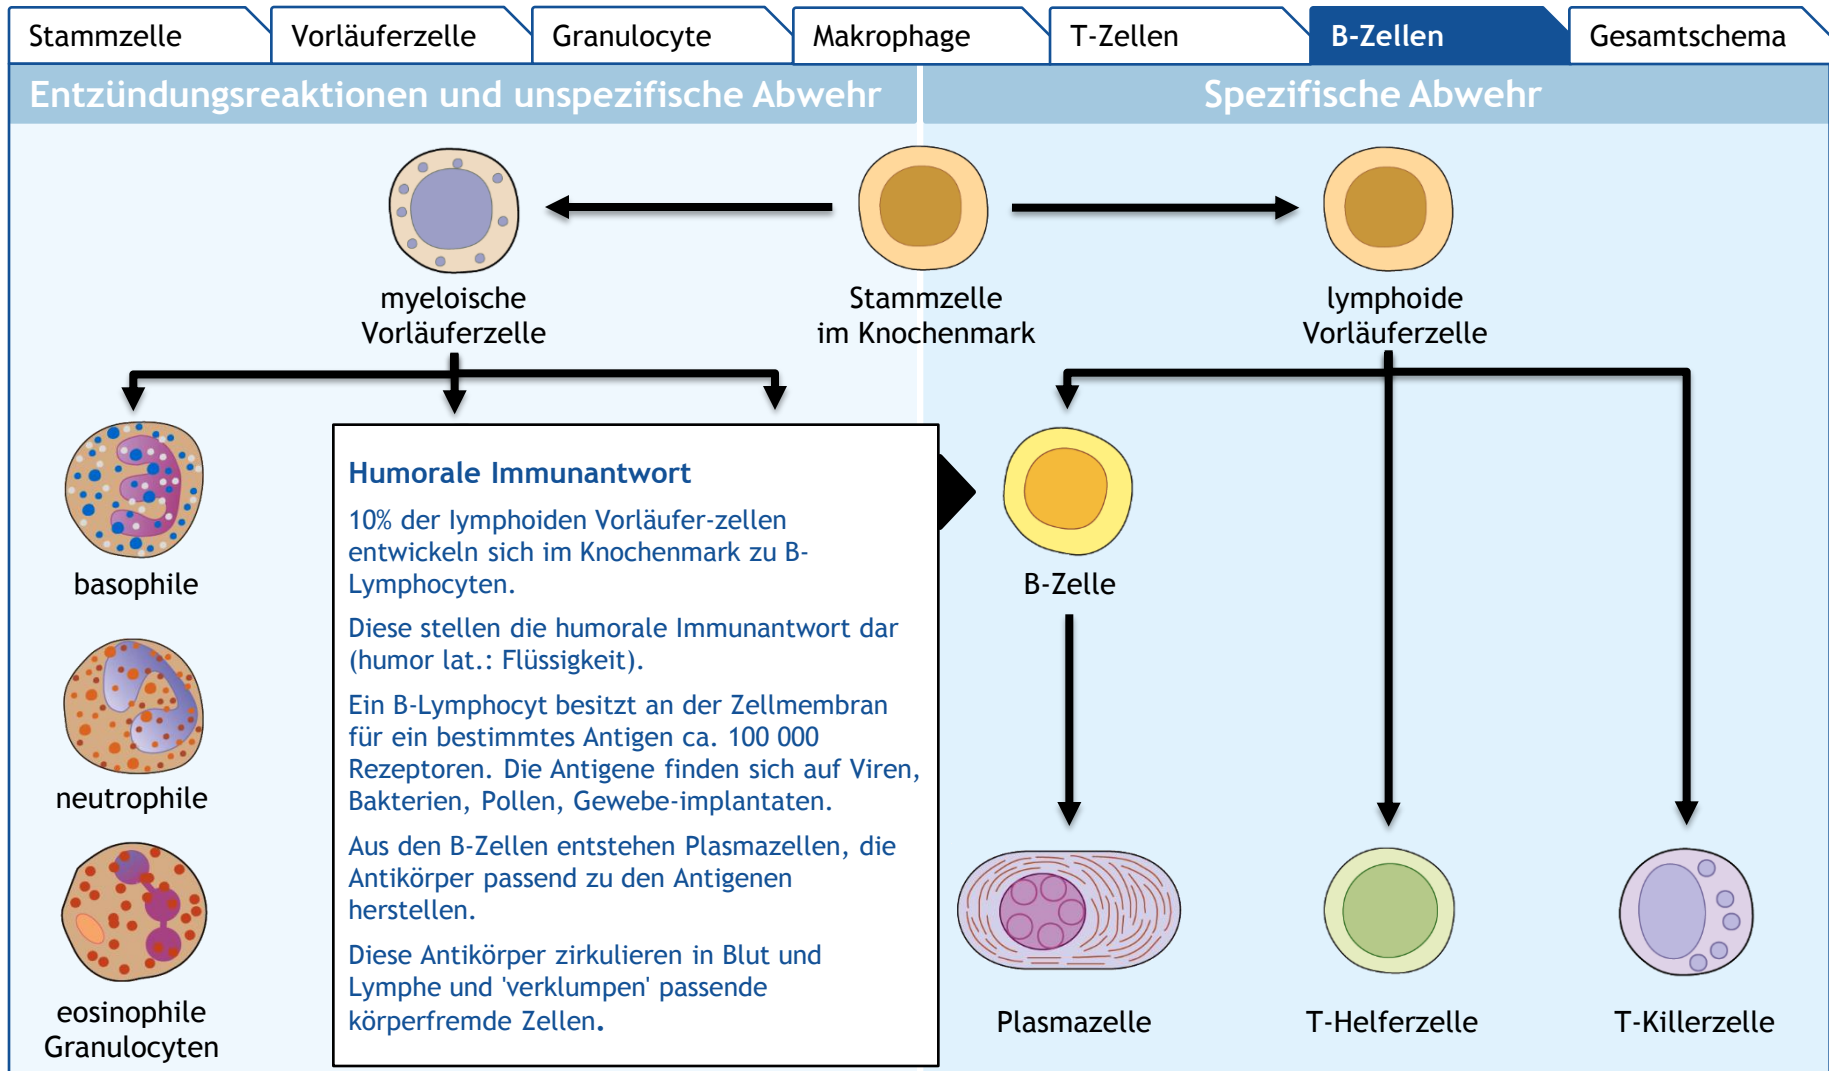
Stammzelle | Vorläuferzelle | Granulocyte | Makrophage | T-Zellen | B-Zellen | Gesamtschema

Entzündungsreaktionen und unspezifische Abwehr

Spezifische Abwehr

myeloische Vorläuferzelle

Stammzelle im Knochenmark

lymphoide Vorläuferzelle

basophile

neutrophile

eosinophile Granulocyten

Humorale Immunantwort

10% der lymphoiden Vorläufer-zellen entwickeln sich im Knochenmark zu B-Lymphocyten.

Diese stellen die humorale Immunantwort dar (humor lat.: Flüssigkeit).

Ein B-Lymphocyt besitzt an der Zellmembran für ein bestimmtes Antigen ca. 100 000 Rezeptoren. Die Antigene finden sich auf Viren, Bakterien, Pollen, Gewebe-implantaten.

Aus den B-Zellen entstehen Plasmazellen, die Antikörper passend zu den Antigenen herstellen.

Diese Antikörper zirkulieren in Blut und Lymphe und 'verklumpen' passende körperfremde Zellen.

B-Zelle

Plasmazelle

T-Helferzelle

T-Killerzelle